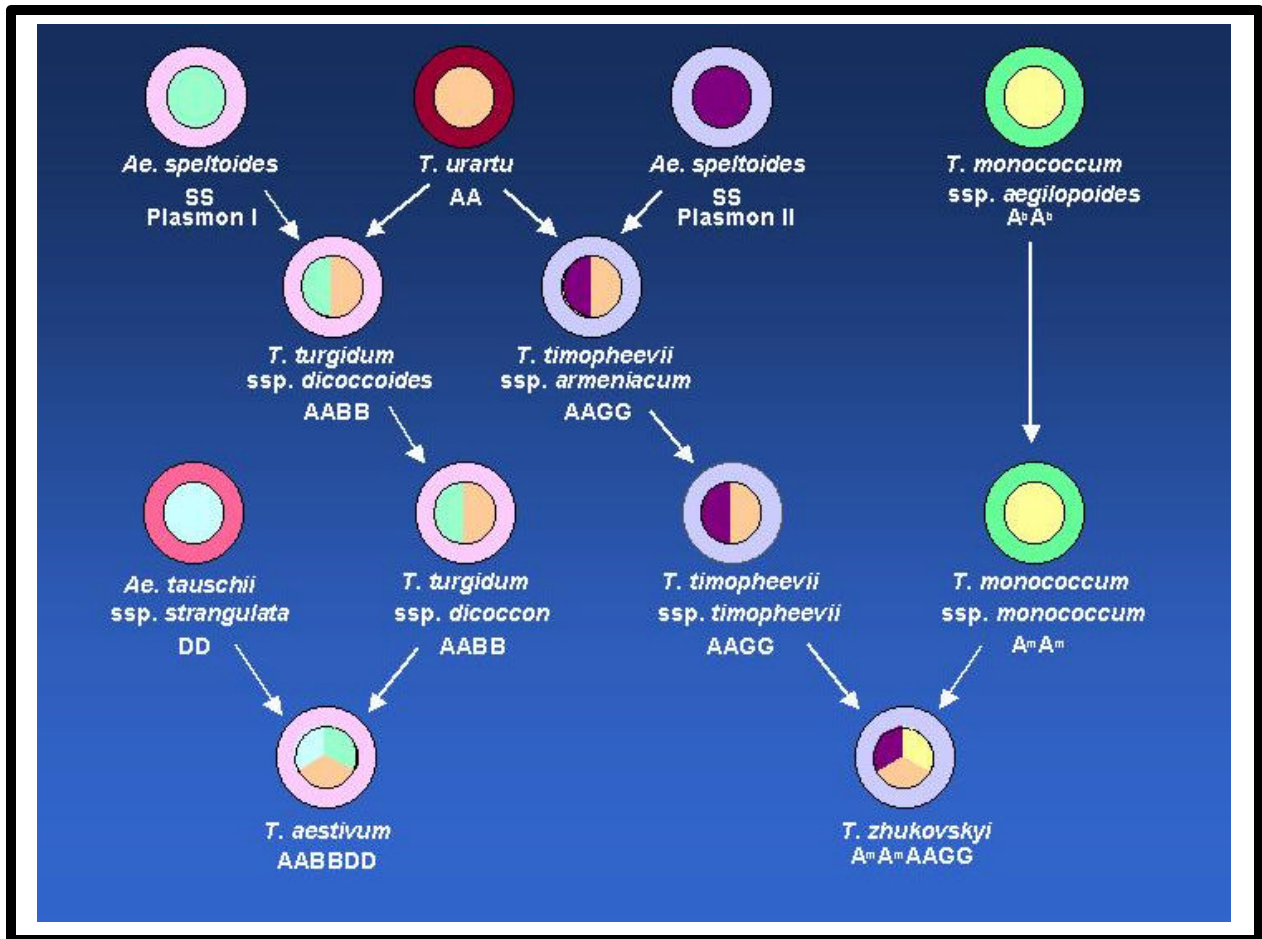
Ae. speltoides
SS
Plasmon I

T. urartu
AA

Ae. speltoides
SS
Plasmon II

T. monococcum
ssp. aegilopoides
$A^bA^b$

T. turgidum
ssp. dicoccoides
AABB

T. timopheevii
ssp. armeniacum
AAGG

Ae. tauschii
ssp. strangulata
DD

T. turgidum
ssp. dicoccon
AABB

T. timopheevii
ssp. timopheevii
AAGG

T. monococcum
ssp. monococcum
$A^mA^m$

T. aestivum
AABBDD

T. zhukovskyi
$A^mA^m$AAGG